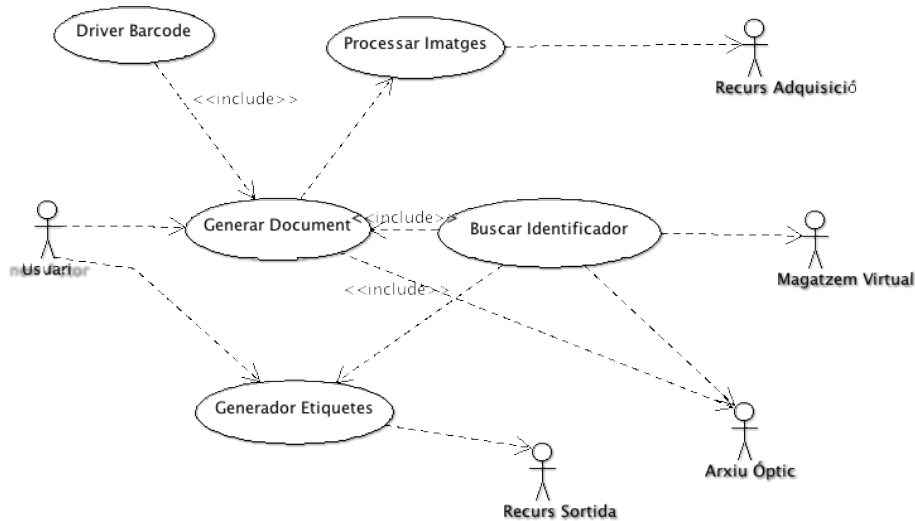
Driver Barcode

Processar Imatges

Recurs Adquisició

<<include>>

Usuari

Generar Document

<<include>>

Buscar Identificador

Magatzem Virtual

<<include>>

Generador Etiquetes

Arxiu Óptic

Recurs Sortida